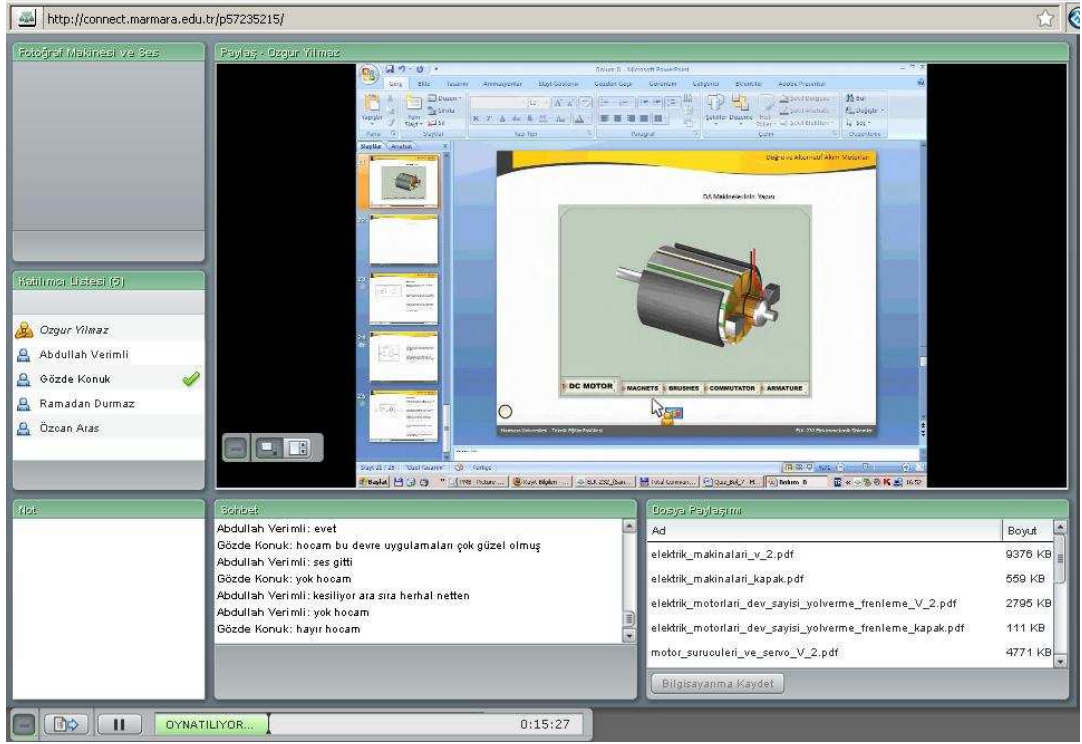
http://connect.marmara.edu.tr/p57235215/

Fotoğraf Makinesi ve Ses

Paylaş - Ozgur Yilmaz

Sunu1 - Microsoft PowerPoint

Giriş Ekle Tasarım Animasyonlar Slayt Gösterisi Gözden Geçir Görünüm Geliştirici Eklentiler Acrobat Araçları

Slaytlar Anahat

Doğru ve Alternatif Akım Motorları

DA Makinelerinin Yapısı

DC MOTOR MAGNETS BRUSHES COMMUTATOR ARMATURE

Marmara Üniversitesi - Teknik Eğitim Fakültesi

ELK 232 Elektromekanik Sistemler

Katılımcı Listesi (5)

Ozgur Yilmaz
Abdullah Verimli
Gözde Konuk
Ramadan Durmaz
Özcan Aras

Not

Sohbet

Abdullah Verimli: evet
Gözde Konuk: hocam bu devre uygulamaları çok güzel olmuş
Abdullah Verimli: ses gitti
Gözde Konuk: yok hocam
Abdullah Verimli: kesiliyor ara sıra herhal netten
Abdullah Verimli: yok hocam
Gözde Konuk: hayır hocam

Dosya Paylaşımı

| Ad | Boyut |
|---|---|
| elektrik_makinalari_v_2.pdf | 9376 KB |
| elektrik_makinalari_kapak.pdf | 559 KB |
| elektrik_motorlari_dev_sayisi_yolverme_frenleme_V_2.pdf | 2795 KB |
| elektrik_motorlari_dev_sayisi_yolverme_frenleme_kapak.pdf | 111 KB |
| motor_suruculeri_ve_servo_V_2.pdf | 4771 KB |

Bilgisayarıma Kaydet

OYNATILIYOR...

0:15:27